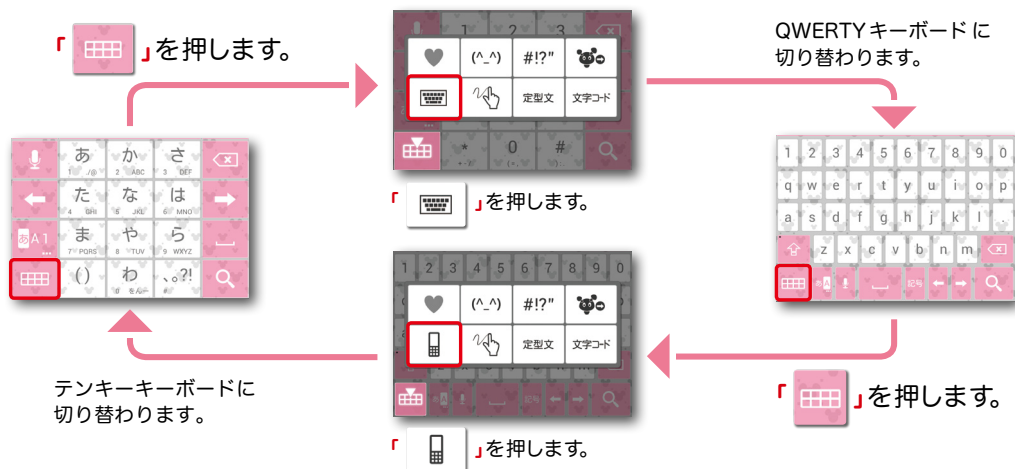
「 」を押します。

「 」を押します。

QWERTYキーボード に切り替わります。

「 」を押します。

テンキーキーボードに切り替わります。

「 」を押します。

あ
1 ☆/@
か
2 ABC
さ
3 DEF
た
4 GHI
な
5 JKL
は
6 MNO
ま
7 PQRS
や
8 TUV
ら
9 WXYZ
あA1
()
わ
0 をんー
、。?!

(^_^)
#!?"
定型文
文字コード

1 2 3 4 5 6 7 8 9 0
q w e r t y u i o p
a s d f g h j k l
z x c v b n m
あA 記号

1 2 3 4 5 6 7 8 9 0
(^_^)
#!?"
定型文
文字コード